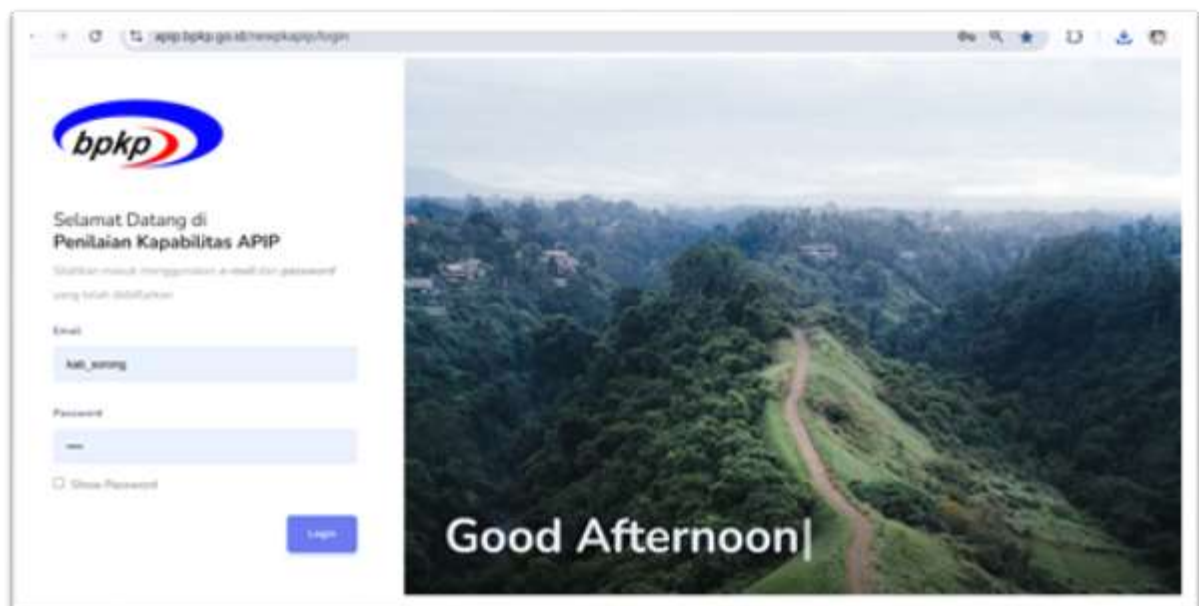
apip.bpkp.go.id/newpkapip/login

bpkp

Selamat Datang di
Penilaian Kapabilitas APIP

Silahkan masuk menggunakan e-mail dan password yang telah didaftarkan

Email

kab_sorong

Password

••••

Show Password

Login

Good Afternoon|